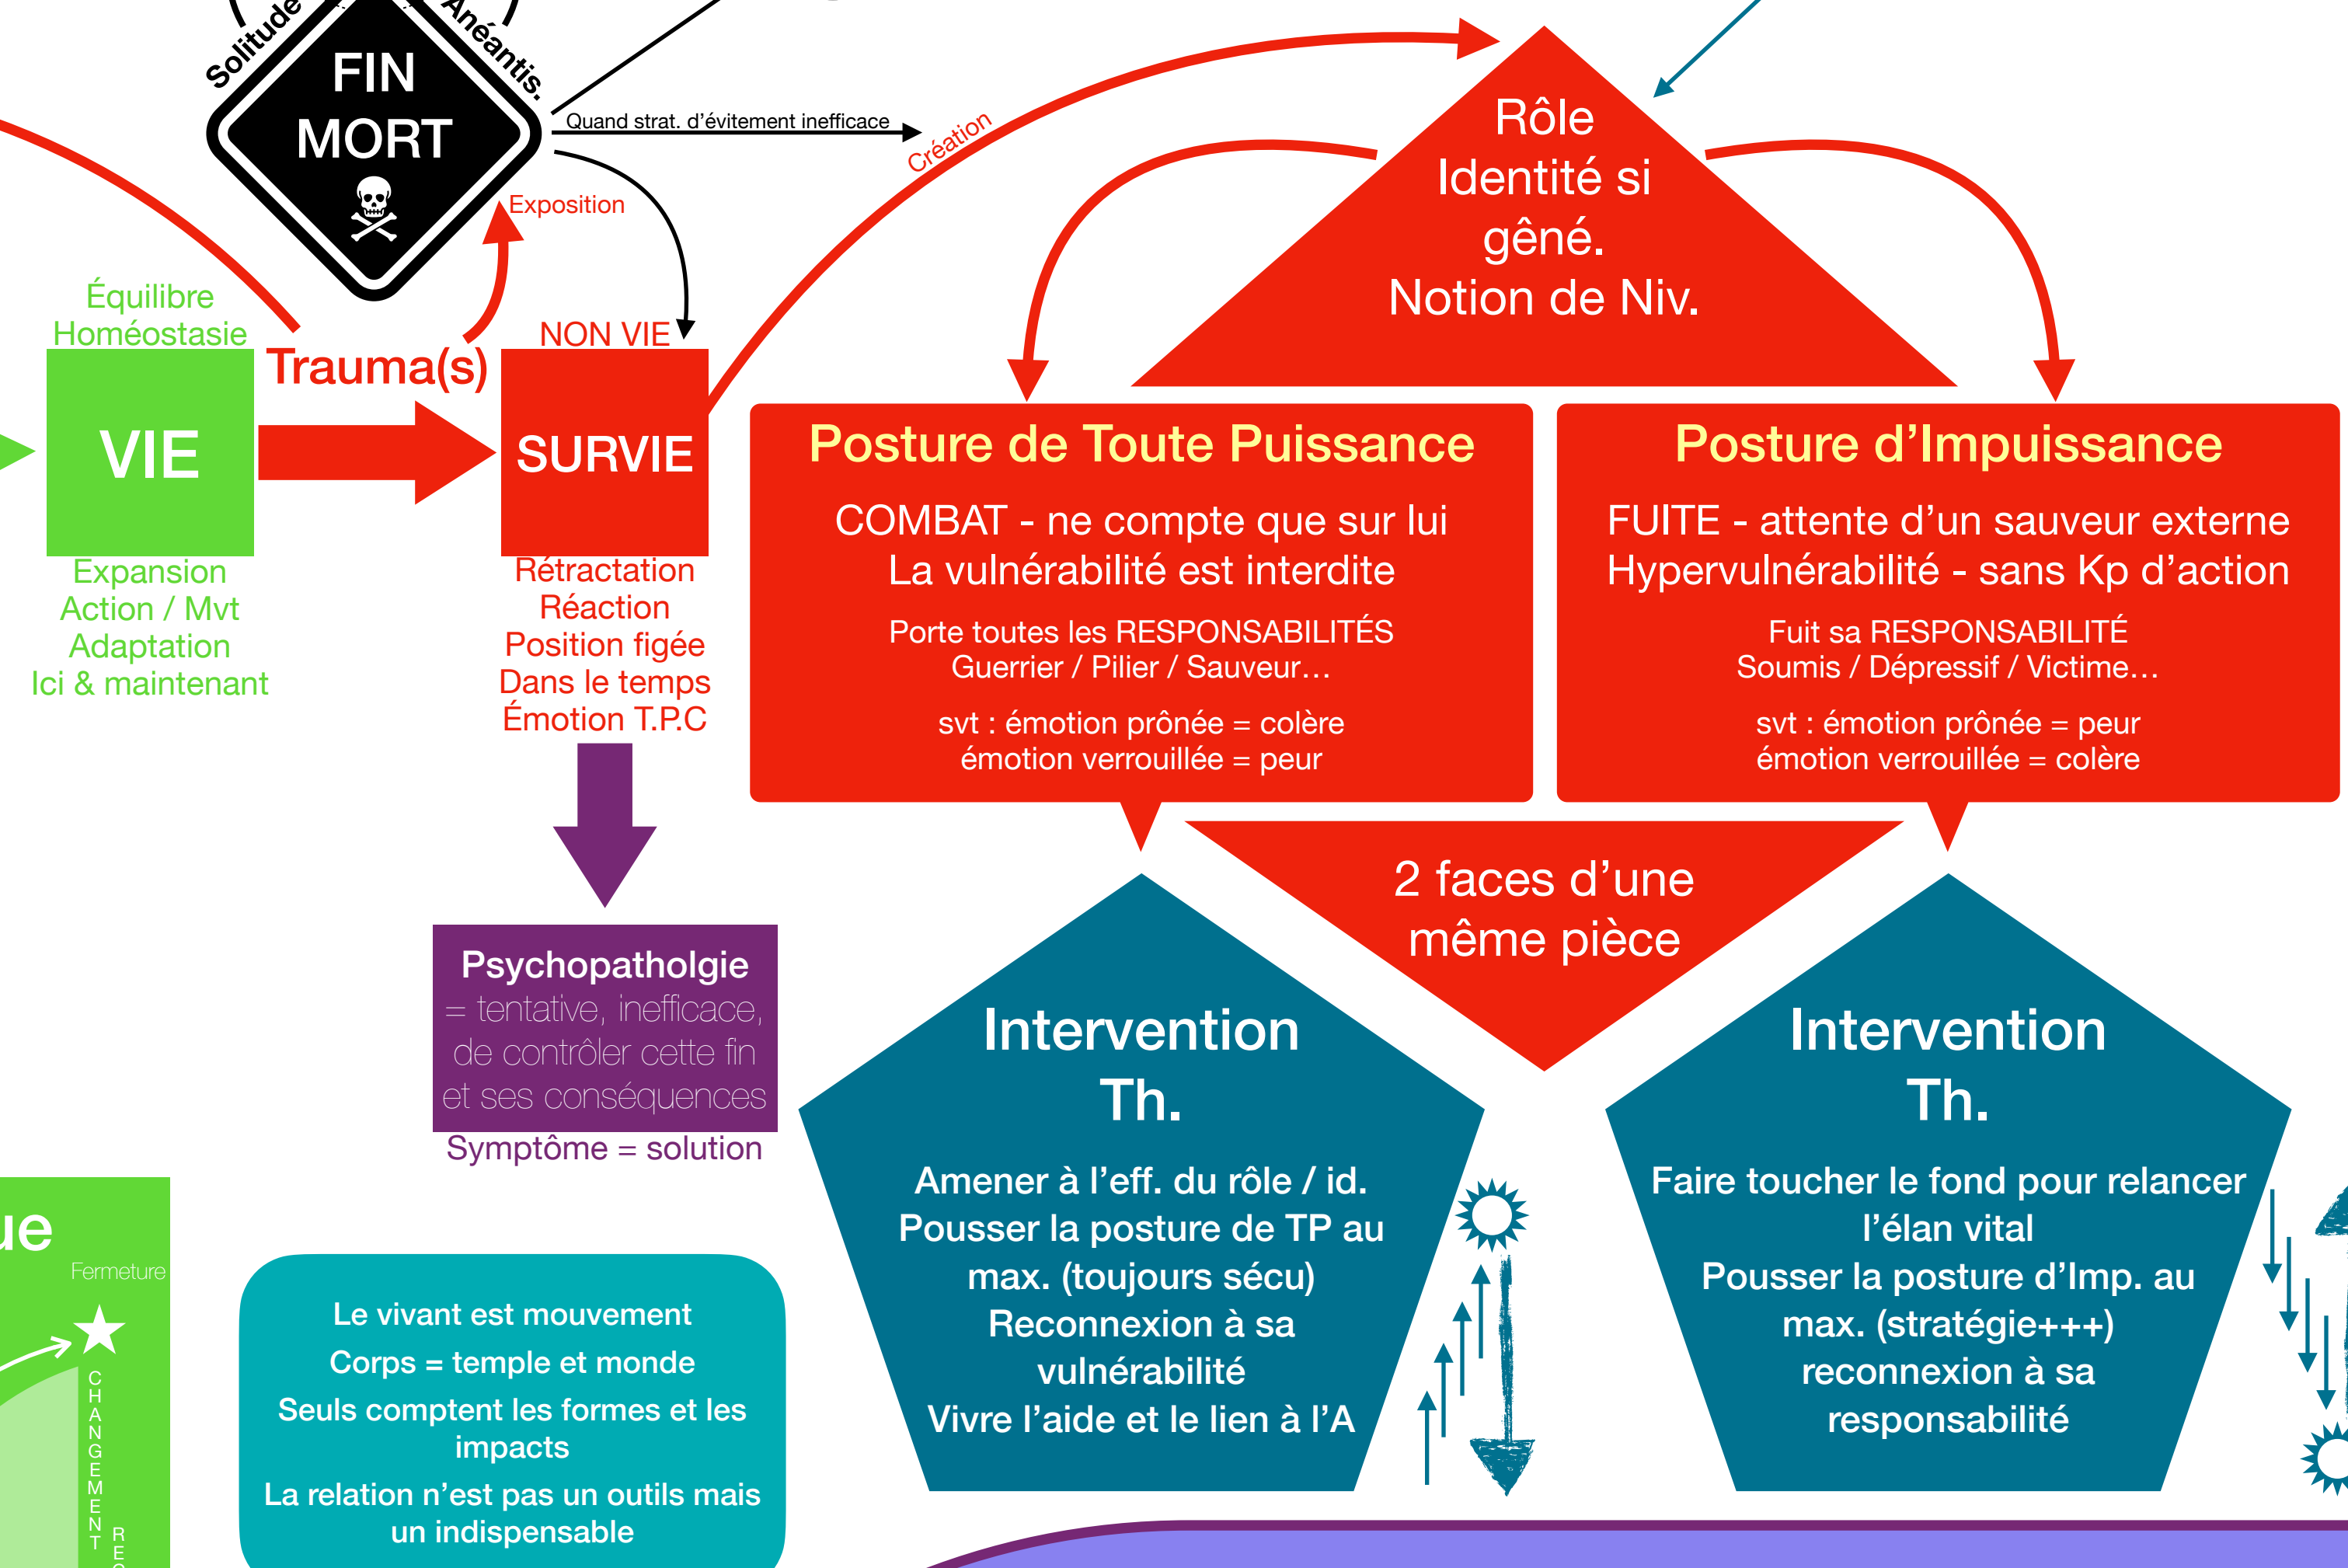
Solitude
Anéantis.
FIN
MORT
☠
Quand strat. d'évitement inefficace
Création
Exposition
Équilibre
Homéostasie
VIE
Expansion
Action / Mvt
Adaptation
Ici & maintenant
Trauma(s)
NON VIE
SURVIE
Rétractation
Réaction
Position figée
Dans le temps
Émotion T.P.C
Rôle
Identité si
gêné.
Notion de Niv.

Posture de Toute Puissance
COMBAT - ne compte que sur lui
La vulnérabilité est interdite
Porte toutes les RESPONSABILITÉS
Guerrier / Pilier / Sauveur…
svt : émotion prônée = colère
émotion verrouillée = peur

Posture d'Impuissance
FUITE - attente d'un sauveur externe
Hypervulnérabilité - sans Kp d'action
Fuit sa RESPONSABILITÉ
Soumis / Dépressif / Victime…
svt : émotion prônée = peur
émotion verrouillée = colère

2 faces d'une
même pièce

Psychopatholgie
= tentative, inefficace, de contrôler cette fin et ses conséquences
Symptôme = solution

Intervention
Th.
Amener à l'eff. du rôle / id.
Pousser la posture de TP au max. (toujours sécu)
Reconnexion à sa vulnérabilité
Vivre l'aide et le lien à l'A

Intervention
Th.
Faire toucher le fond pour relancer l'élan vital
Pousser la posture d'Imp. au max. (stratégie+++)
reconnexion à sa responsabilité

ue
Fermeture
CHANGEMENT
RE

Le vivant est mouvement
Corps = temple et monde
Seuls comptent les formes et les impacts
La relation n'est pas un outils mais un indispensable